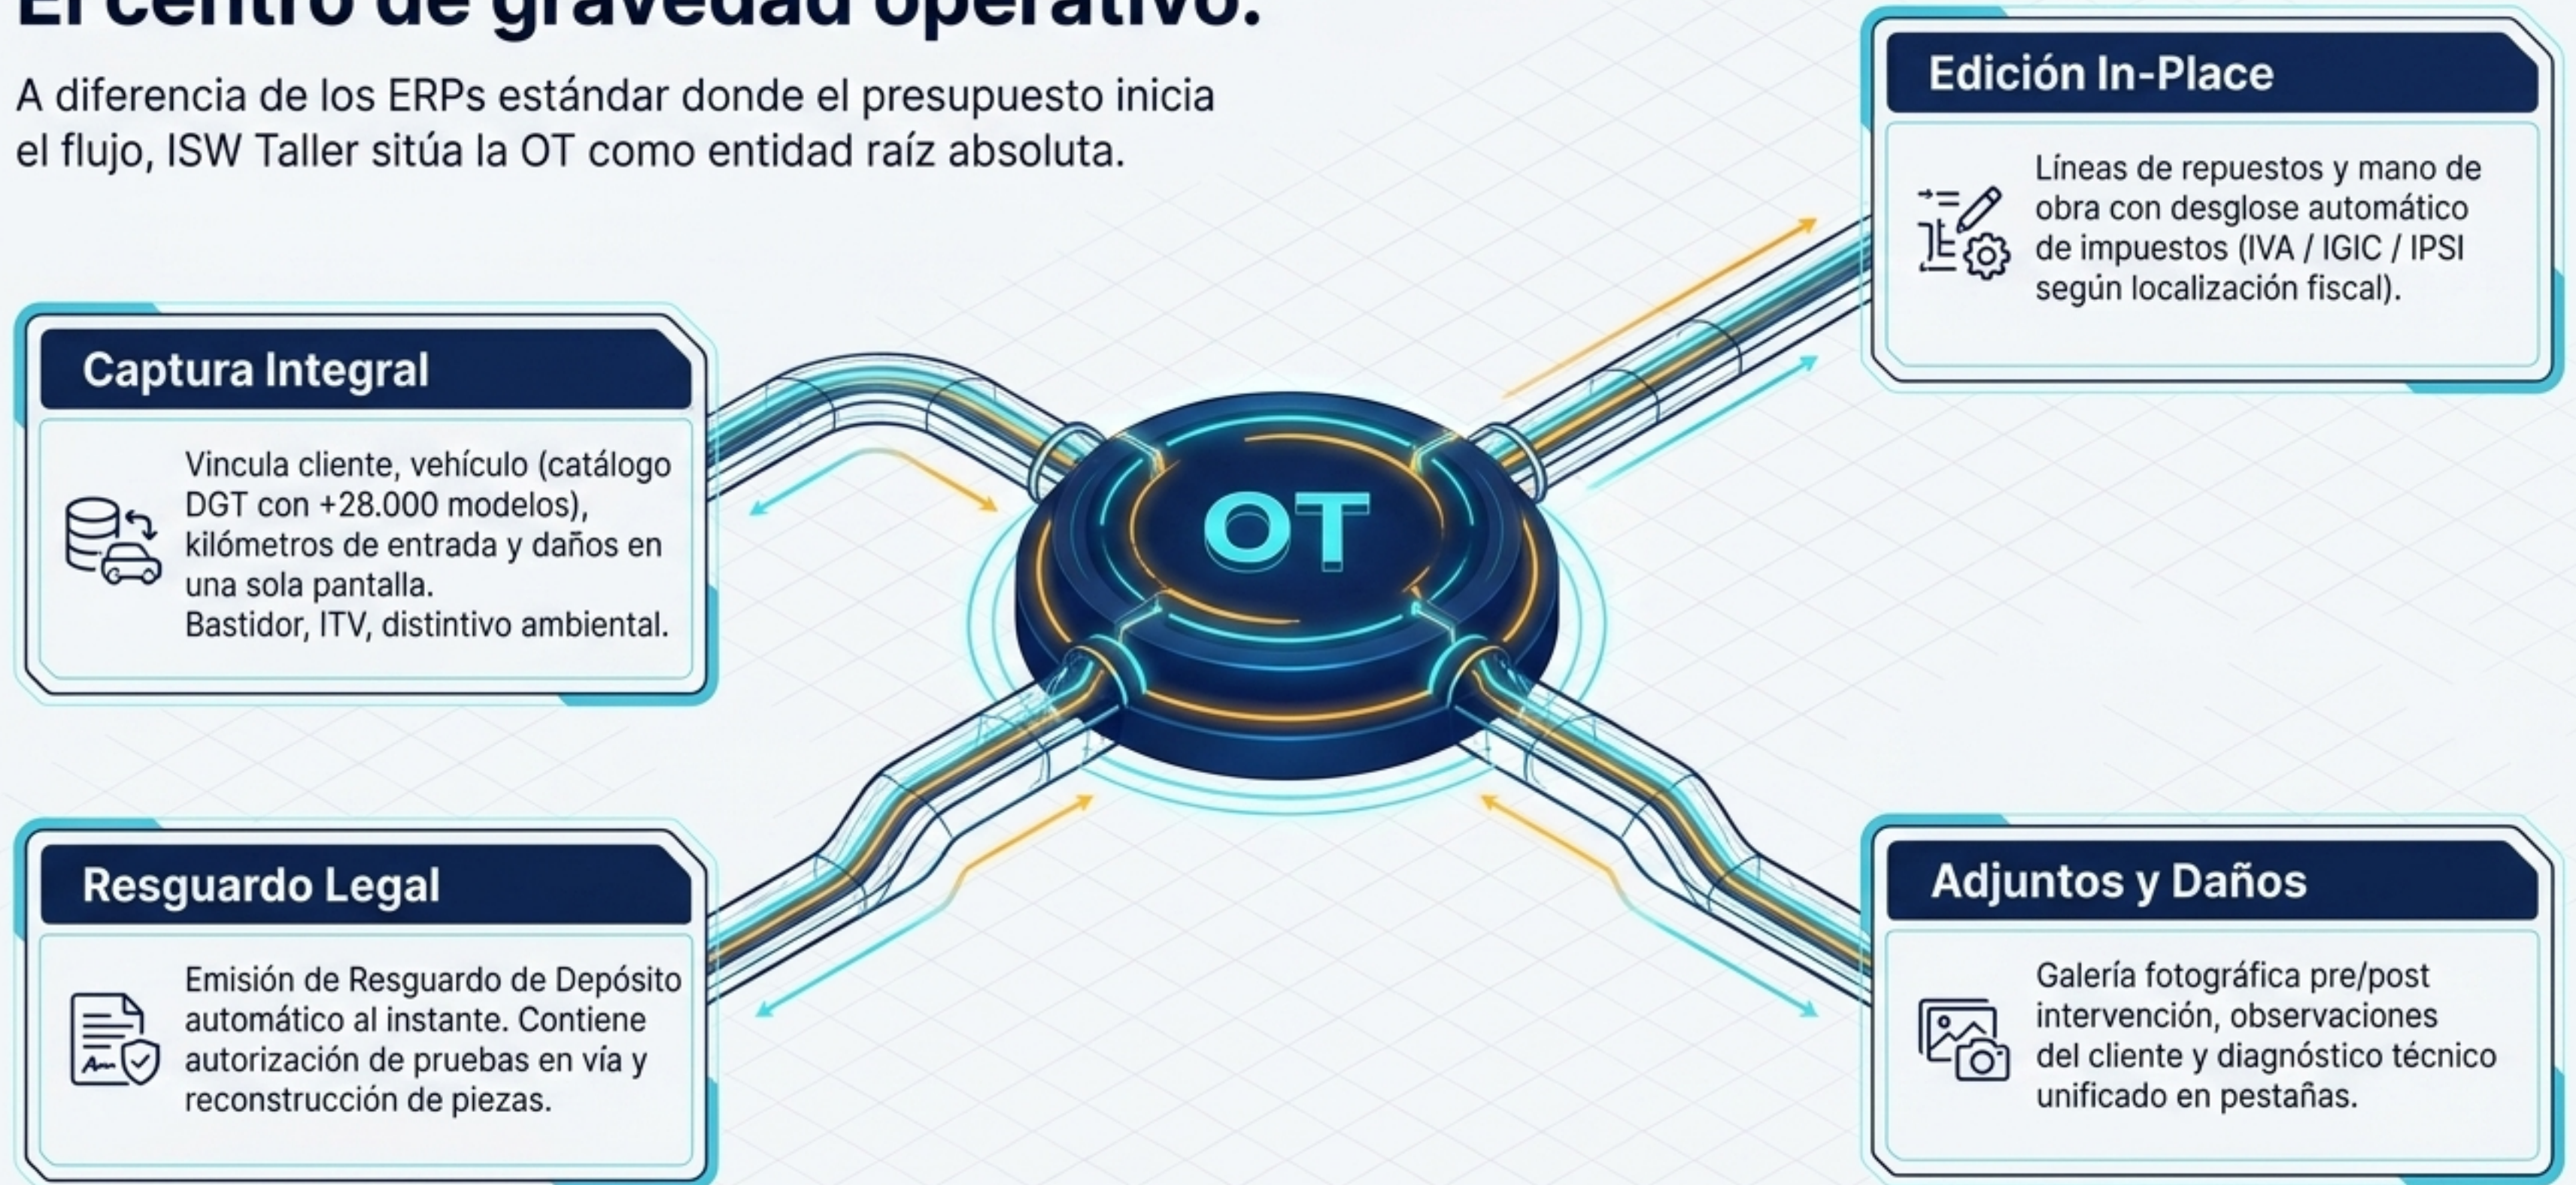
El centro de gravedad operativo.

A diferencia de los ERPs estándar donde el presupuesto inicia el flujo, ISW Taller sitúa la OT como entidad raíz absoluta.

Edición In-Place

Líneas de repuestos y mano de obra con desglose automático de impuestos (IVA / IGIC / IPSI según localización fiscal).

Captura Integral

Vincula cliente, vehículo (catálogo DGT con +28.000 modelos), kilómetros de entrada y daños en una sola pantalla. Bastidor, ITV, distintivo ambiental.

OT

Resguardo Legal

Emisión de Resguardo de Depósito automático al instante. Contiene autorización de pruebas en vía y reconstrucción de piezas.

Adjuntos y Daños

Galería fotográfica pre/post intervención, observaciones del cliente y diagnóstico técnico unificado en pestañas.